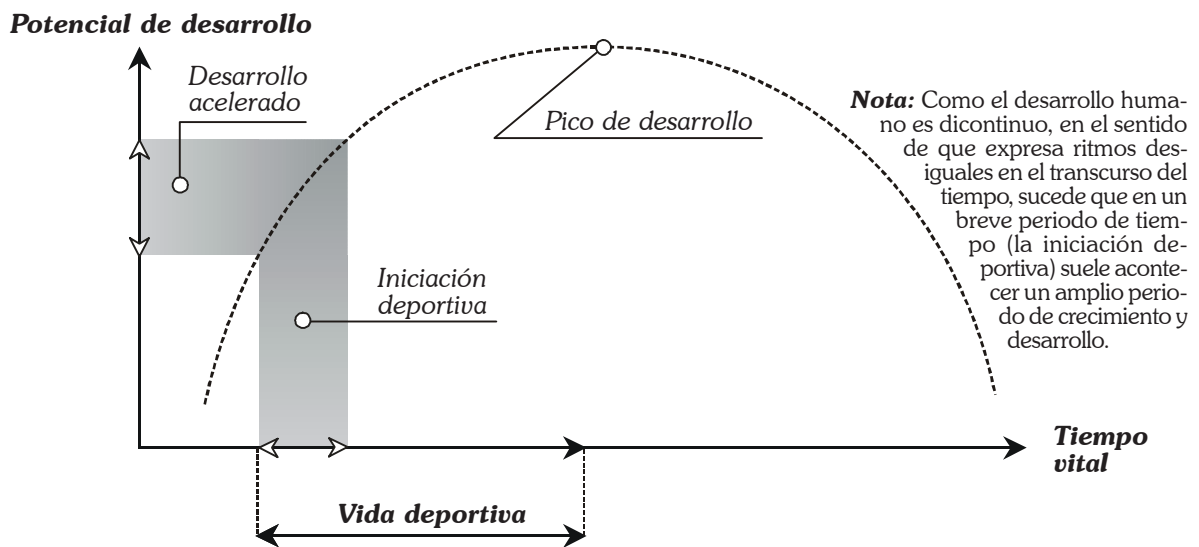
Potencial de desarrollo

Desarrollo acelerado

Pico de desarrollo

Nota: Como el desarrollo humano es dicontinuo, en el sentido de que expresa ritmos desiguales en el transcurso del tiempo, sucede que en un breve periodo de tiempo (la iniciación deportiva) suele acontecer un amplio periodo de crecimiento y desarrollo.

Iniciación deportiva

Tiempo vital

Vida deportiva